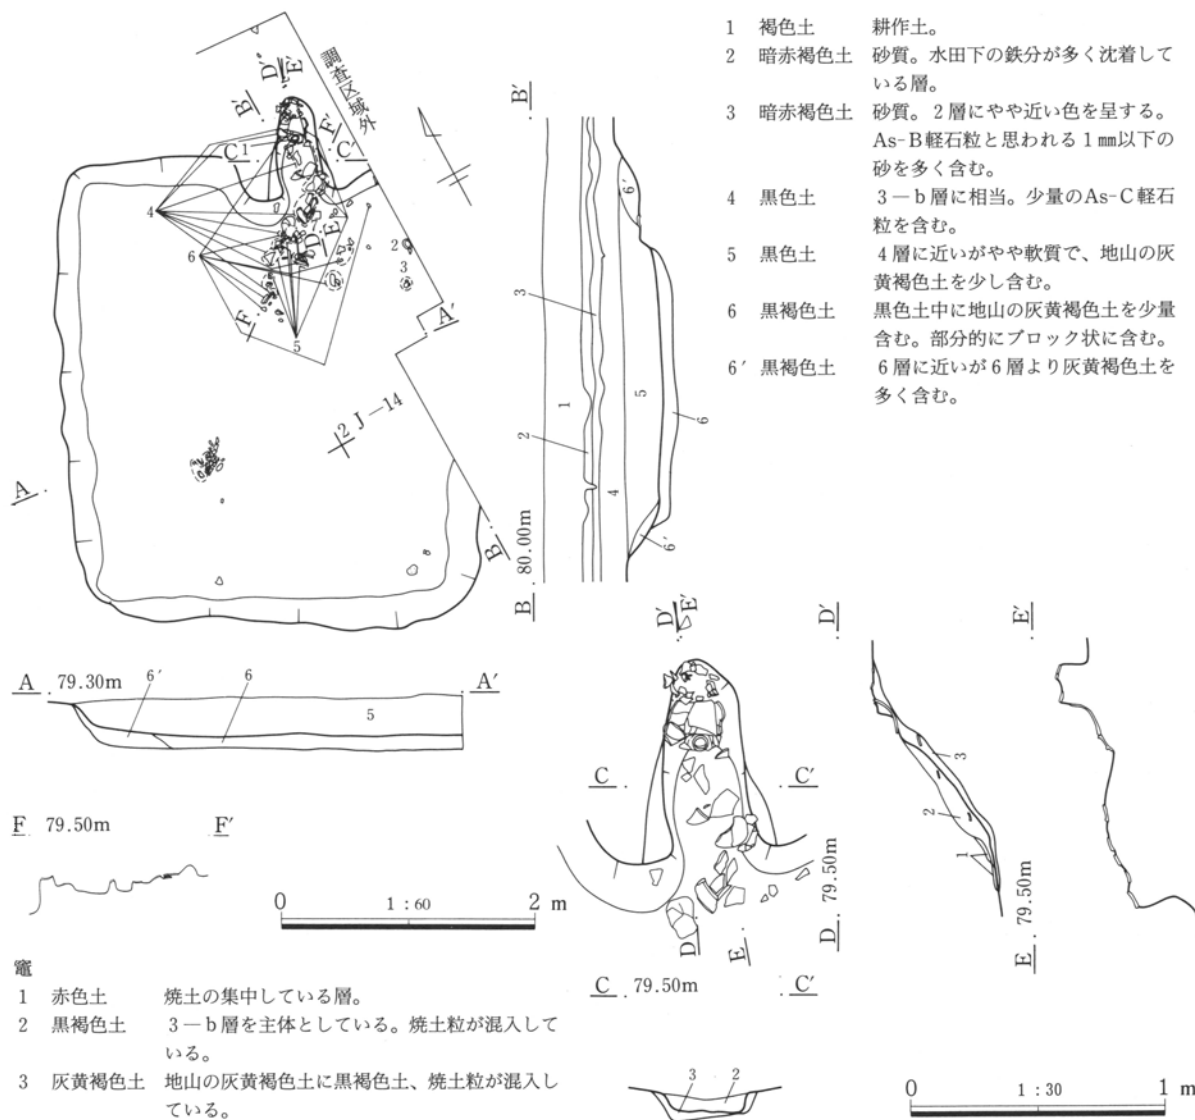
調査区域外

B′ D′ E′ C 1 C′ F′ 4 6 2 3 D E F 5 A′ 2J−14 A B

B′

3 6′ 1 2 5 6 4 6′

B 80.00m

1 褐色土 耕作土。
2 暗赤褐色土 砂質。水田下の鉄分が多く沈着している層。
3 暗赤褐色土 砂質。2層にやや近い色を呈する。As-B軽石粒と思われる1㎜以下の砂を多く含む。
4 黒色土 3−b層に相当。少量のAs-C軽石粒を含む。
5 黒色土 4層に近いがやや軟質で、地山の灰黄褐色土を少し含む。
6 黒褐色土 黒色土中に地山の灰黄褐色土を少量含む。部分的にブロック状に含む。
6′ 黒褐色土 6層に近いが6層より灰黄褐色土を多く含む。

A 79.30m 6′ 6 A′
5

F 79.50m F′

0 1:60 2 m

D′ E′

C C′

D E D 79.50m

C 79.50m C′

3 2

D′ E′

3 2 1

E 79.50m

0 1:30 1 m

竈
1 赤色土 焼土の集中している層。
2 黒褐色土 3−b層を主体としている。焼土粒が混入している。
3 灰黄褐色土 地山の灰黄褐色土に黒褐色土、焼土粒が混入している。